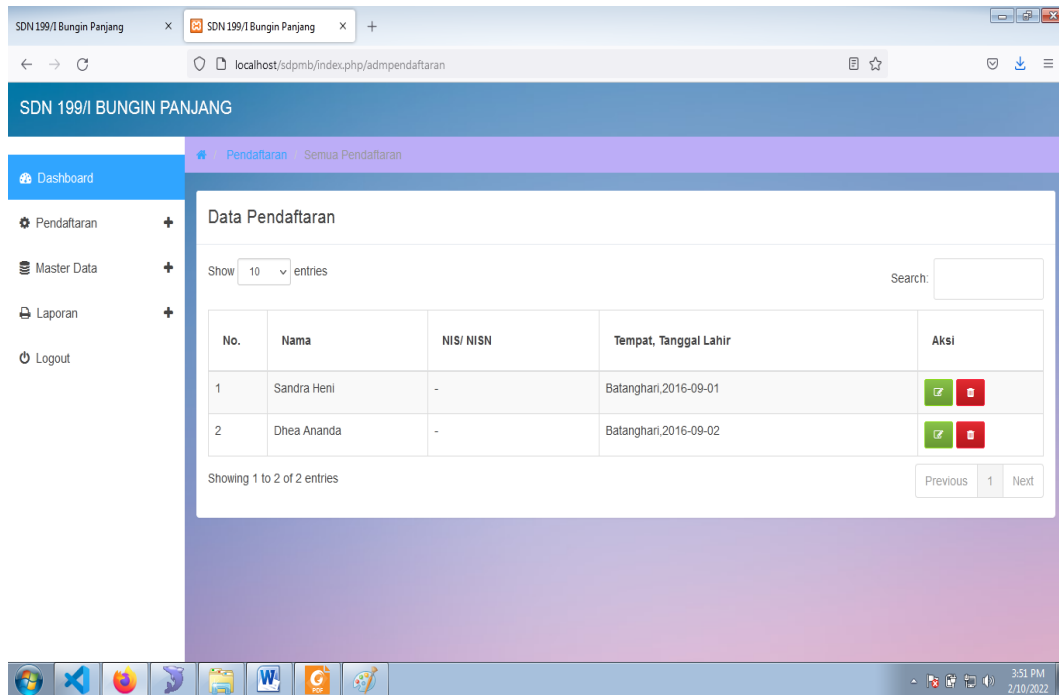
SDN 199/I Bungin Panjang ×
SDN 199/I Bungin Panjang ×
+

localhost/sdpmb/index.php/admpendaftaran

SDN 199/I BUNGIN PANJANG

Dashboard
Pendaftaran +
Master Data +
Laporan +
Logout

Pendaftaran / Semua Pendaftaran

Data Pendaftaran

Show 10 entries

Search:

| No. | Nama | NIS/ NISN | Tempat, Tanggal Lahir | Aksi |
|---|---|---|---|---|
| 1 | Sandra Heni | - | Batanghari,2016-09-01 | |
| 2 | Dhea Ananda | - | Batanghari,2016-09-02 | |

Showing 1 to 2 of 2 entries

Previous 1 Next

3:51 PM
2/10/2022